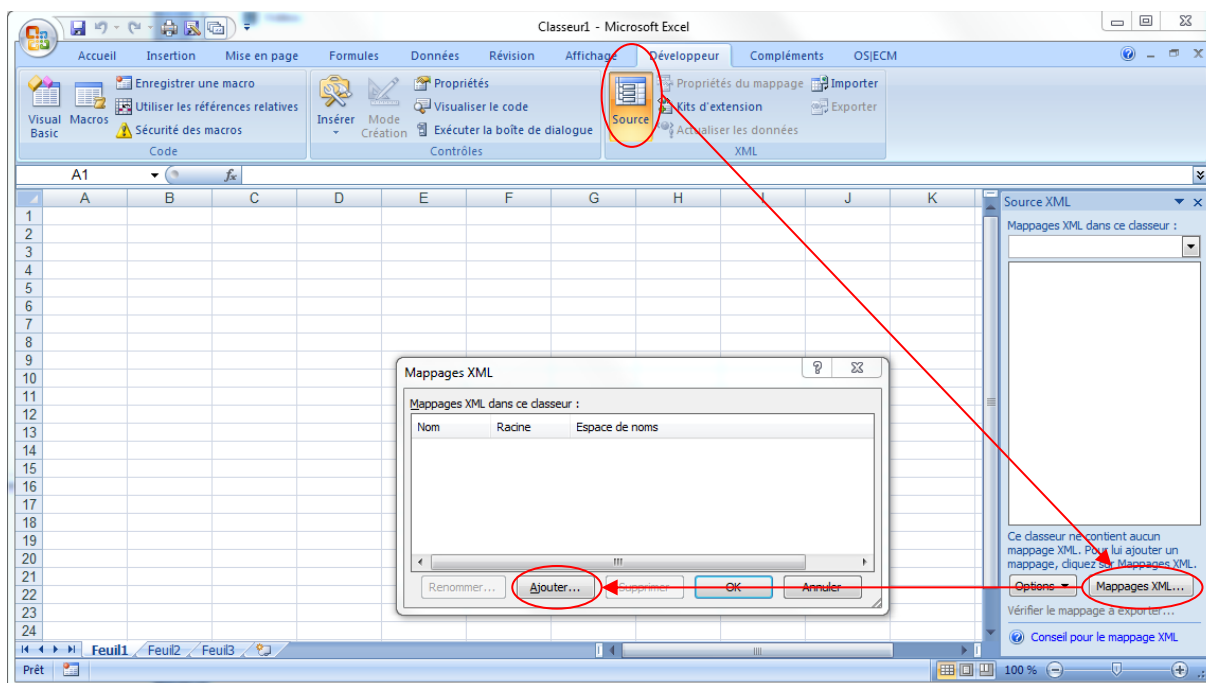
Classeur1 - Microsoft Excel

Accueil Insertion Mise en page Formules Données Révision Affichage Développeur Compléments OS|ECM

Visual Basic Macros
Enregistrer une macro
Utiliser les références relatives
Sécurité des macros
Code

Insérer Mode Création
Propriétés
Visualiser le code
Exécuter la boîte de dialogue
Contrôles

Source
Propriétés du mappage
Kits d'extension
Actualiser les données
Importer
Exporter
XML

A1
$f_x$

| | A | B | C | D | E | F | G | H | I | J | K |
|---|---|---|---|---|---|---|---|---|---|---|---|
| 1 | | | | | | | | | | | |
| 2 | | | | | | | | | | | |
| 3 | | | | | | | | | | | |
| 4 | | | | | | | | | | | |
| 5 | | | | | | | | | | | |
| 6 | | | | | | | | | | | |
| 7 | | | | | | | | | | | |
| 8 | | | | | | | | | | | |
| 9 | | | | | | | | | | | |
| 10 | | | | | | | | | | | |
| 11 | | | | | | | | | | | |
| 12 | | | | | | | | | | | |
| 13 | | | | | | | | | | | |
| 14 | | | | | | | | | | | |
| 15 | | | | | | | | | | | |
| 16 | | | | | | | | | | | |
| 17 | | | | | | | | | | | |
| 18 | | | | | | | | | | | |
| 19 | | | | | | | | | | | |
| 20 | | | | | | | | | | | |
| 21 | | | | | | | | | | | |
| 22 | | | | | | | | | | | |
| 23 | | | | | | | | | | | |
| 24 | | | | | | | | | | | |

Mappages XML
Mappages XML dans ce classeur :
| Nom | Racine | Espace de noms |
|---|---|---|
Renommer... Ajouter... Supprimer OK Annuler

Source XML
Mappages XML dans ce classeur :
Ce classeur ne contient aucun mappage XML. Pour lui ajouter un mappage, cliquez sur Mappages XML.
Options Mappages XML...
Vérifier le mappage à exporter...
Conseil pour le mappage XML

Feuil1 Feuil2 Feuil3
Prêt
100 %